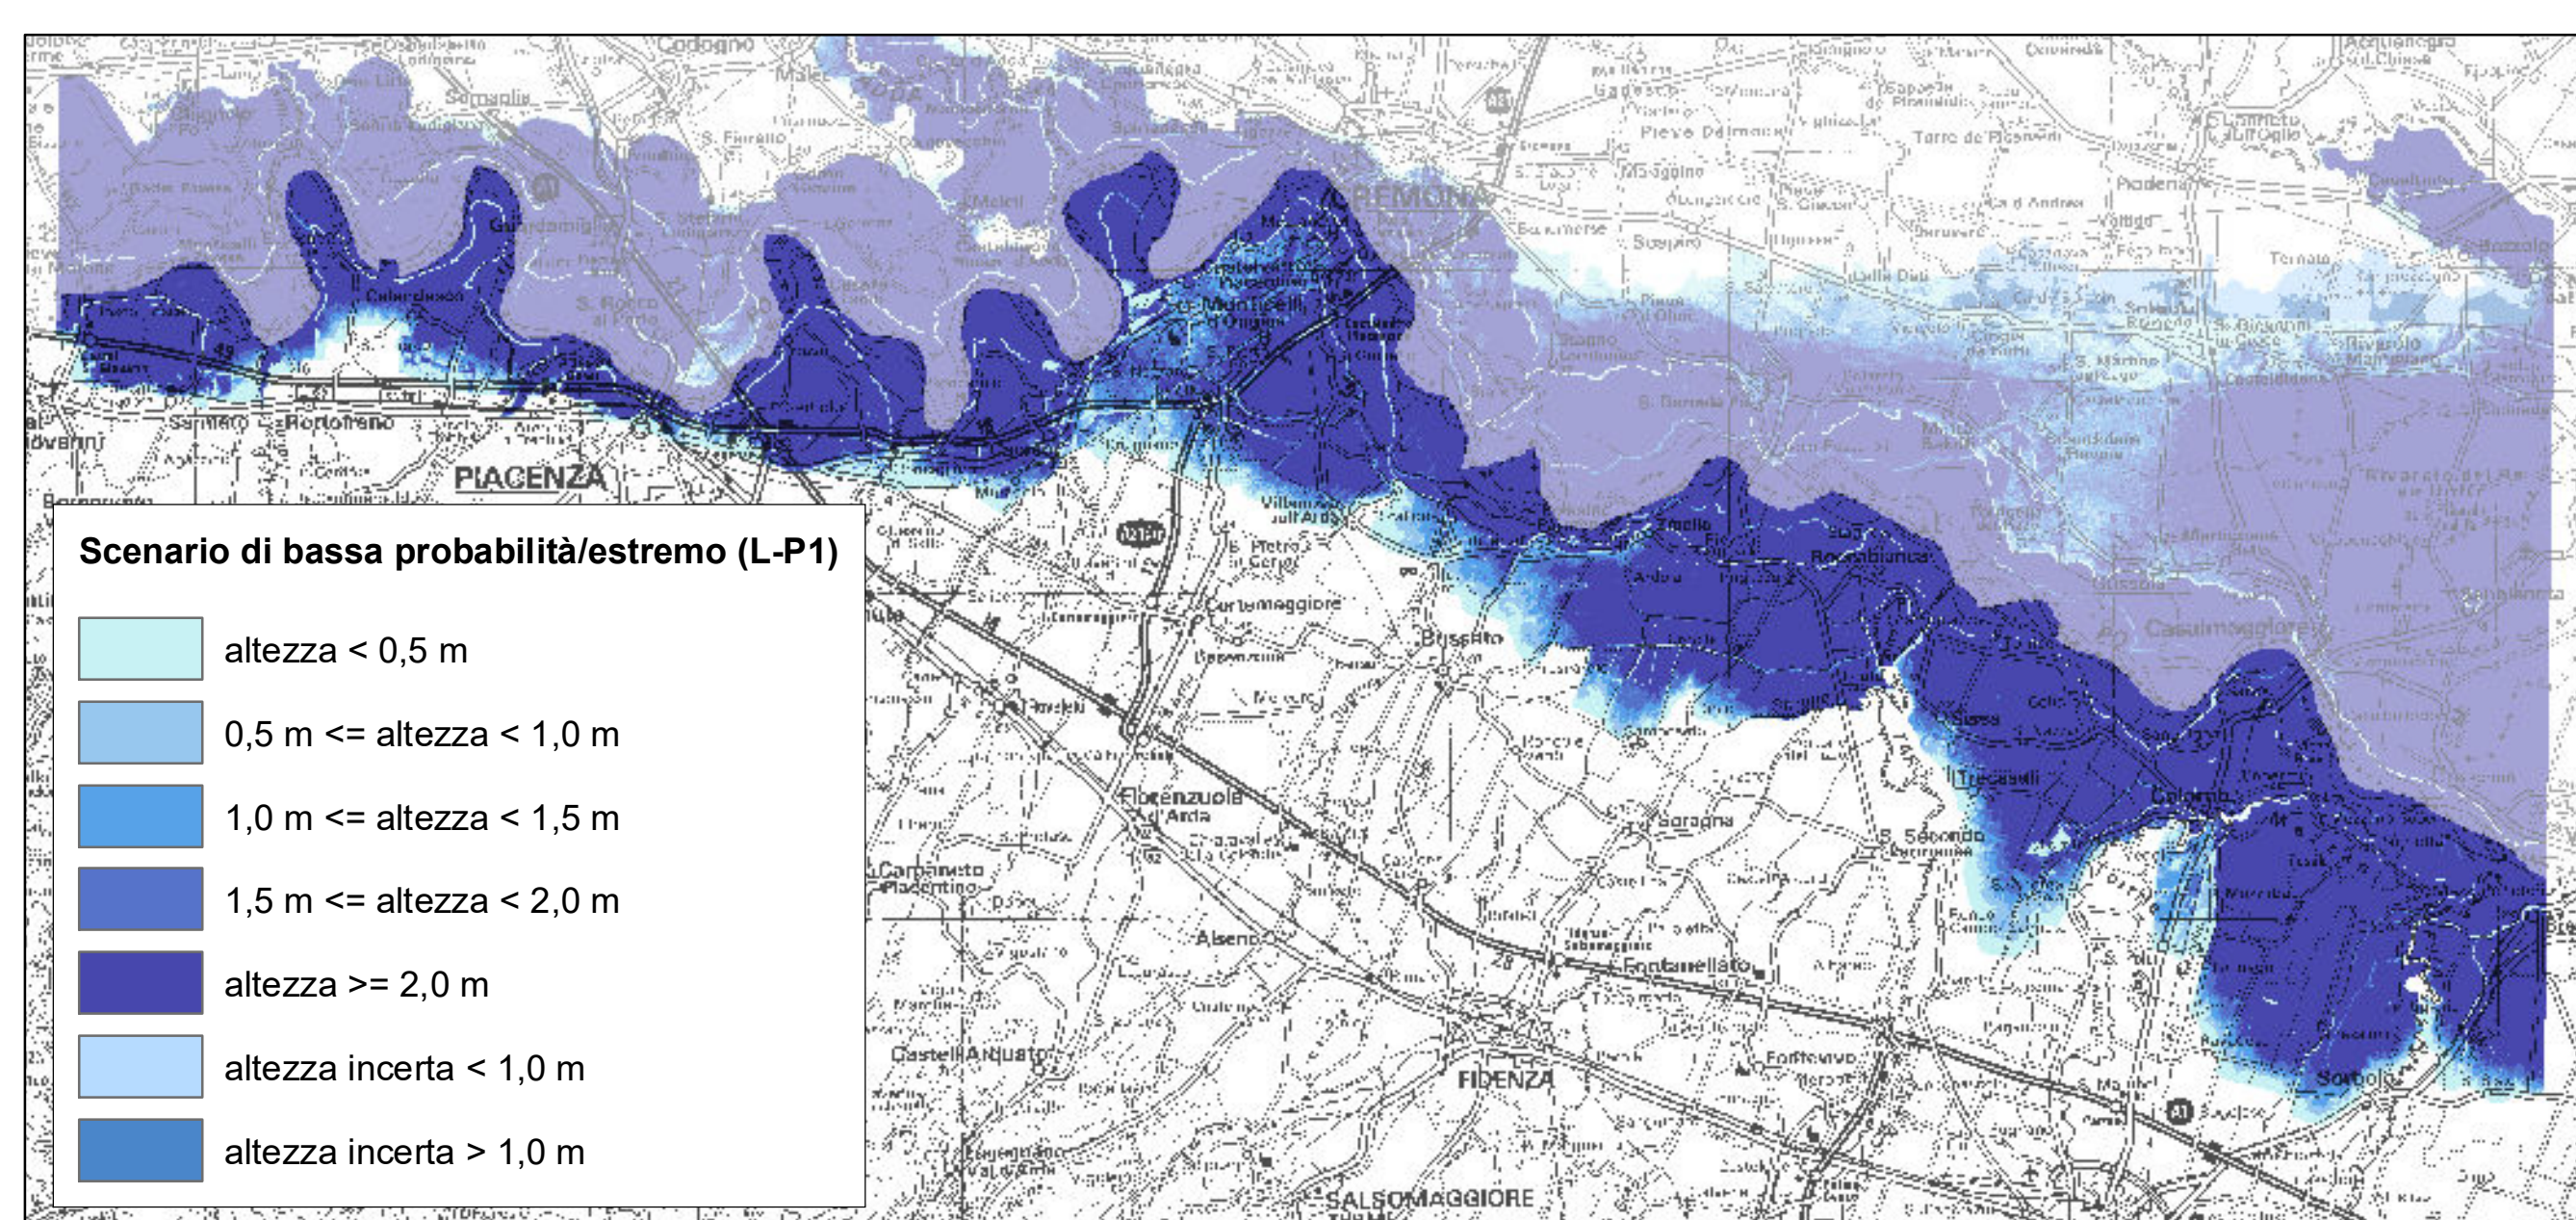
Codogno
Maleo
Somaglia
S. Fiorenzo
Guardamiglio
Caorso
Calendasco
S. Rocco al Porto
CREMONA
Monticelli d'Ongina
Pieve Delmona
Sospiro
Torre de' Picenardi
Piadena
Castelvetro Piacentino
Sarmato
Rottofreno
PIACENZA
Villanova sull'Arda
S. Pietro in Cerro
Cortemaggiore
Busseto
Roccabianca
Polesine
Zibello
Casalmaggiore
Trecasali
Colorno
S. Secondo
Sorbolo
Soragna
Fiorenzuola d'Arda
Carpaneto Piacentino
Alseno
Fontanellato
Castell'Arquato
FIDENZA
SALSOMAGGIORE
Fontevivo
Rivarolo del Re
S. Martino dall'Argine

Scenario di bassa probabilità/estremo (L-P1)

altezza < 0,5 m
0,5 m <= altezza < 1,0 m
1,0 m <= altezza < 1,5 m
1,5 m <= altezza < 2,0 m
altezza >= 2,0 m
altezza incerta < 1,0 m
altezza incerta > 1,0 m